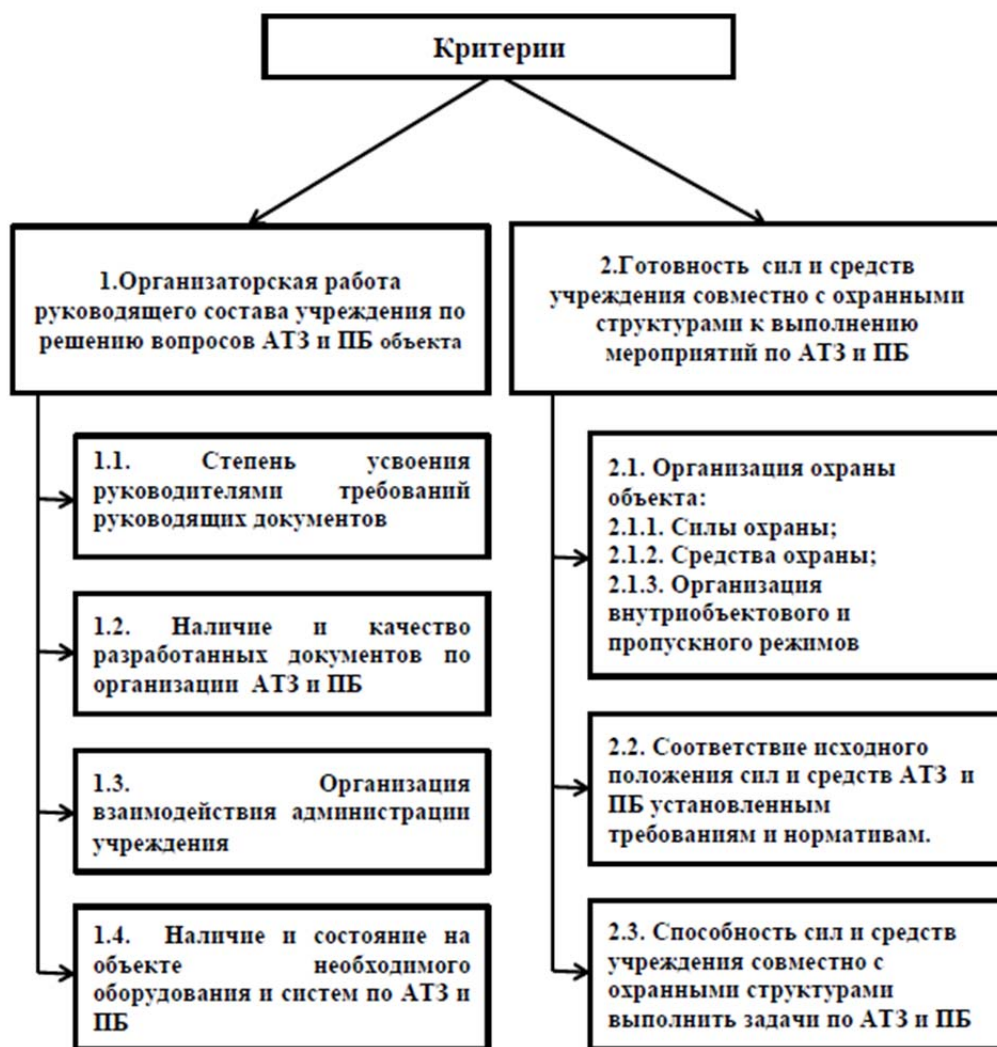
Критерии

1.Организаторская работа руководящего состава учреждения по решению вопросов АТЗ и ПБ объекта

1.1. Степень усвоения руководителями требований руководящих документов

1.2. Наличие и качество разработанных документов по организации АТЗ и ПБ

1.3. Организация взаимодействия администрации учреждения

1.4. Наличие и состояние на объекте необходимого оборудования и систем по АТЗ и ПБ

2.Готовность сил и средств учреждения совместно с охранными структурами к выполнению мероприятий по АТЗ и ПБ

2.1. Организация охраны объекта:
2.1.1. Силы охраны;
2.1.2. Средства охраны;
2.1.3. Организация внутриобъектового и пропускного режимов

2.2. Соответствие исходного положения сил и средств АТЗ и ПБ установленным требованиям и нормативам.

2.3. Способность сил и средств учреждения совместно с охранными структурами выполнить задачи по АТЗ и ПБ